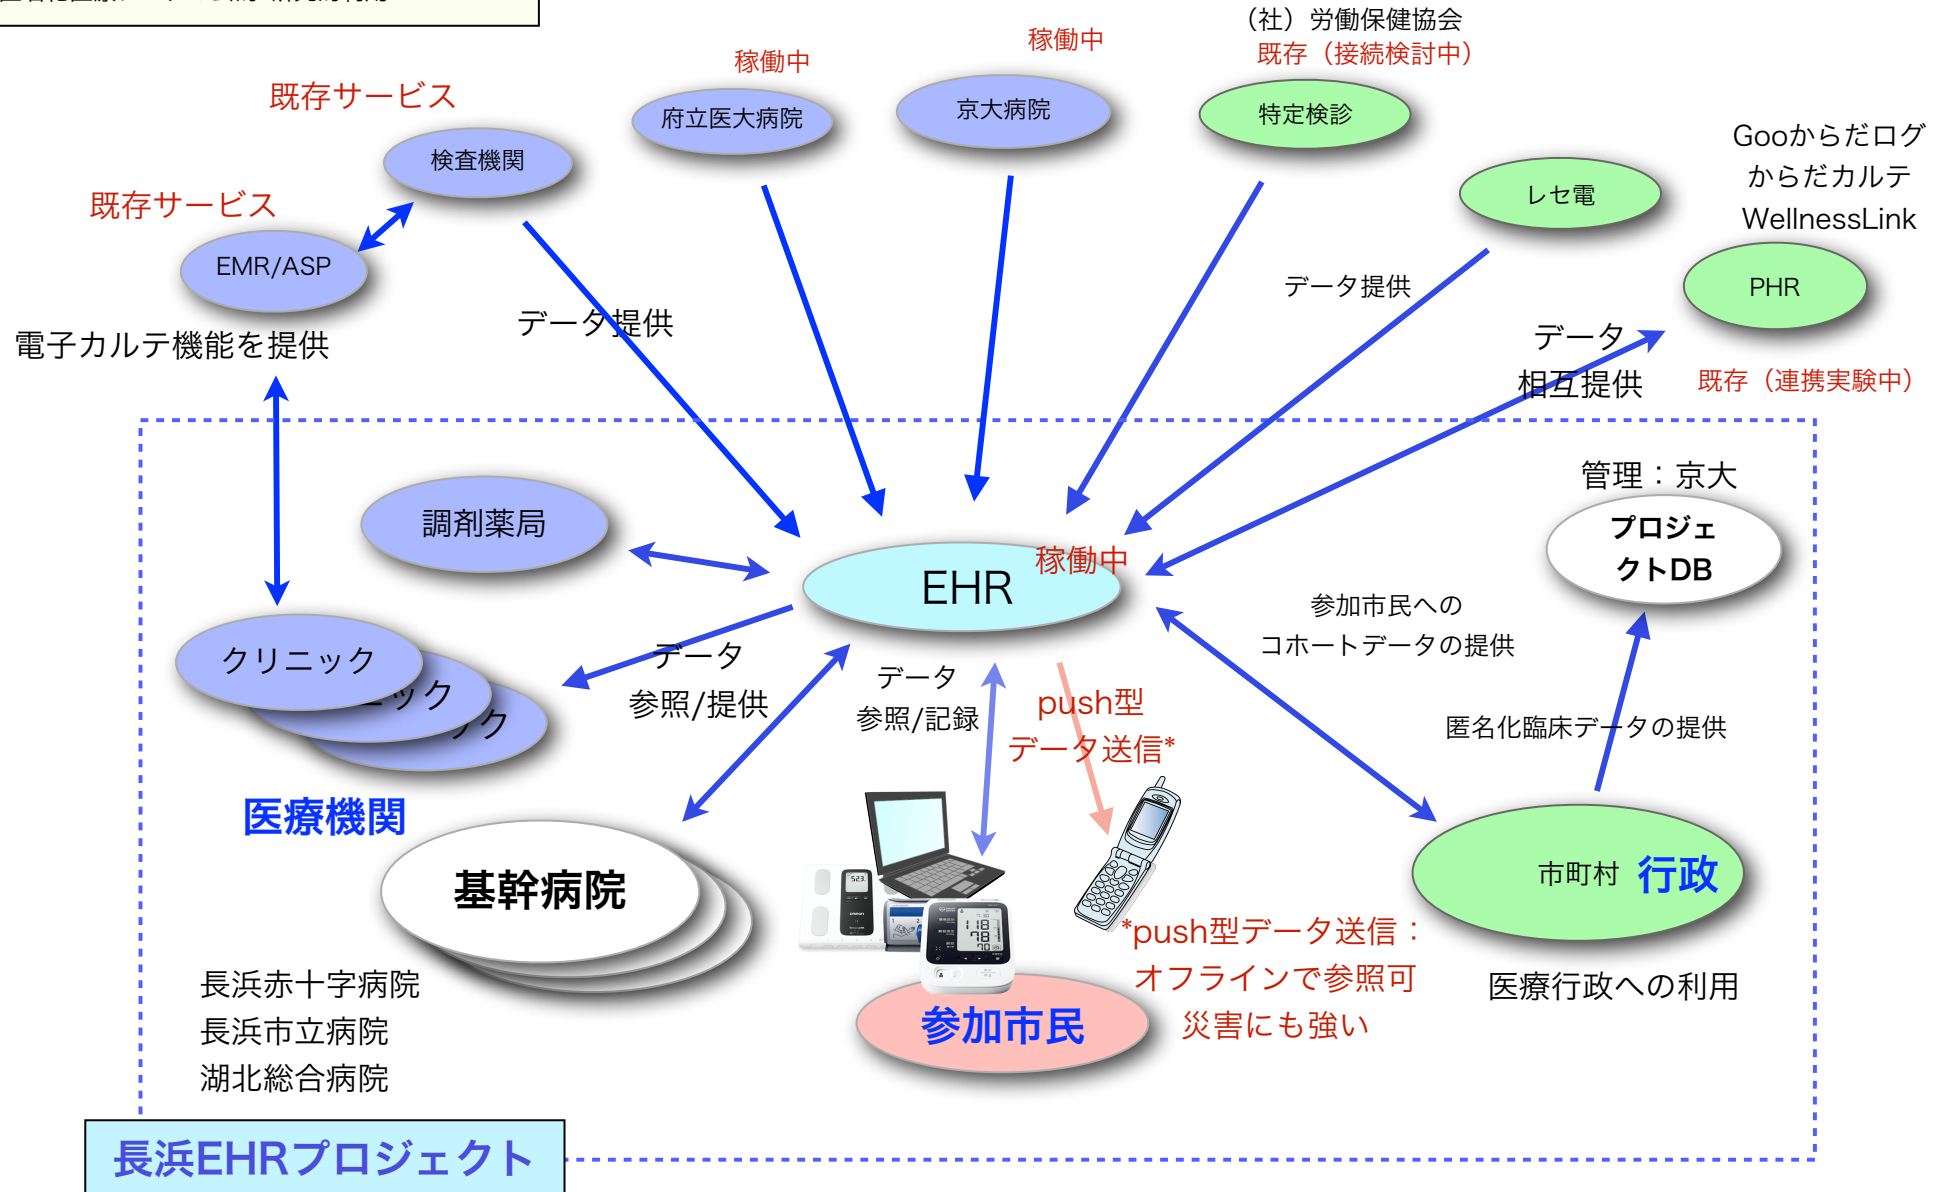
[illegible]

既存サービス

検査機関

既存サービス

EMR/ASP

電子カルテ機能を提供

稼働中

府立医大病院

稼働中

京大病院

（社）労働保健協会
既存（接続検討中）

特定検診

レセ電

Gooからだログ
からだカルテ
WellnessLink

PHR

既存（連携実験中）

データ提供

データ提供

データ
相互提供

調剤薬局

EHR

稼働中

管理：京大

プロジェクトDB

参加市民への
コホートデータの提供

匿名化臨床データの提供

クリニック
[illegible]ック
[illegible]ク

データ
参照/提供

データ
参照/記録

push型
データ送信*

医療機関

基幹病院

長浜赤十字病院
長浜市立病院
湖北総合病院

参加市民

*push型データ送信：
オフラインで参照可
災害にも強い

市町村 行政

医療行政への利用

長浜EHRプロジェクト